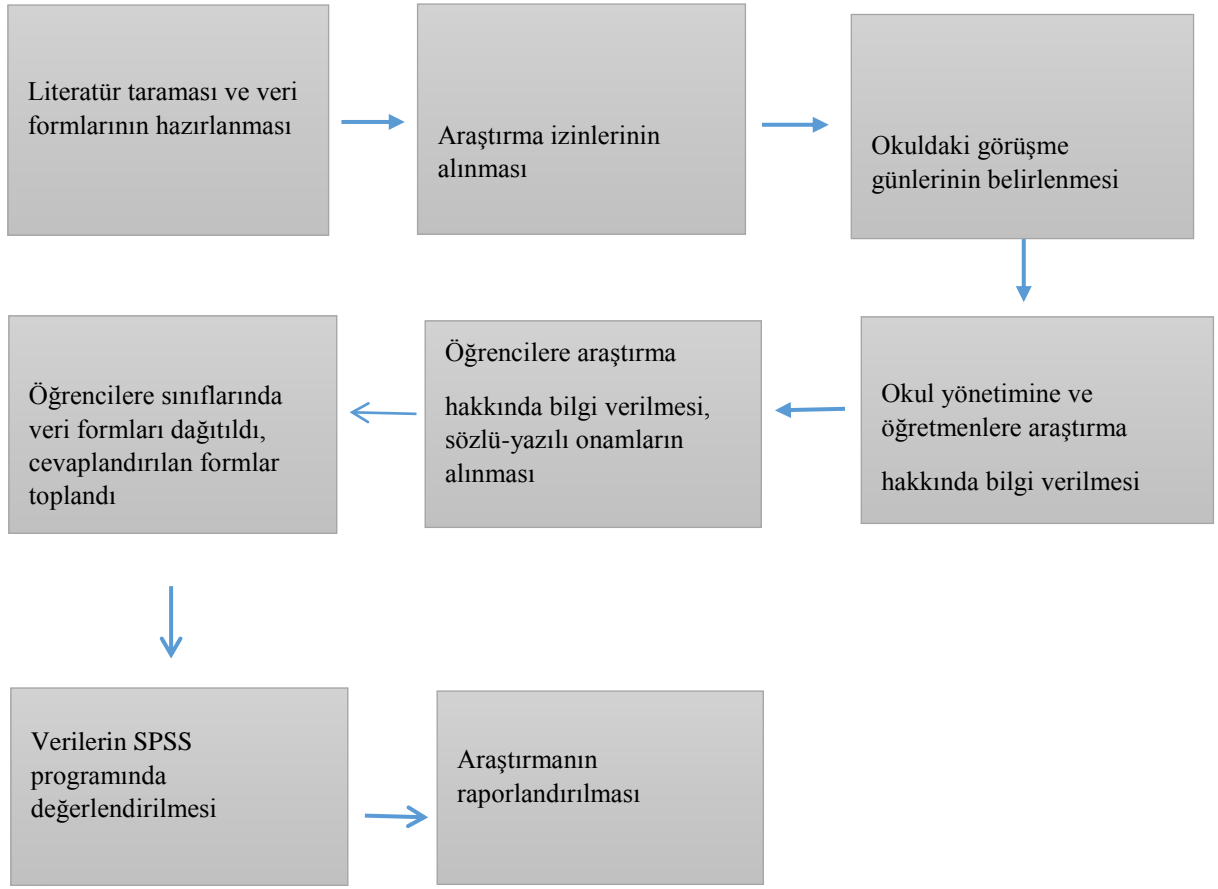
Literatür taraması ve veri formlarının hazırlanması

Araştırma izinlerinin alınması

Okuldaki görüşme günlerinin belirlenmesi

Okul yönetimine ve öğretmenlere araştırma

hakkında bilgi verilmesi

Öğrencilere araştırma

hakkında bilgi verilmesi, sözlü-yazılı onamların alınması

Öğrencilere sınıflarında veri formları dağıtıldı, cevaplandırılan formlar toplandı

Verilerin SPSS programında değerlendirilmesi

Araştırmanın raporlandırılması